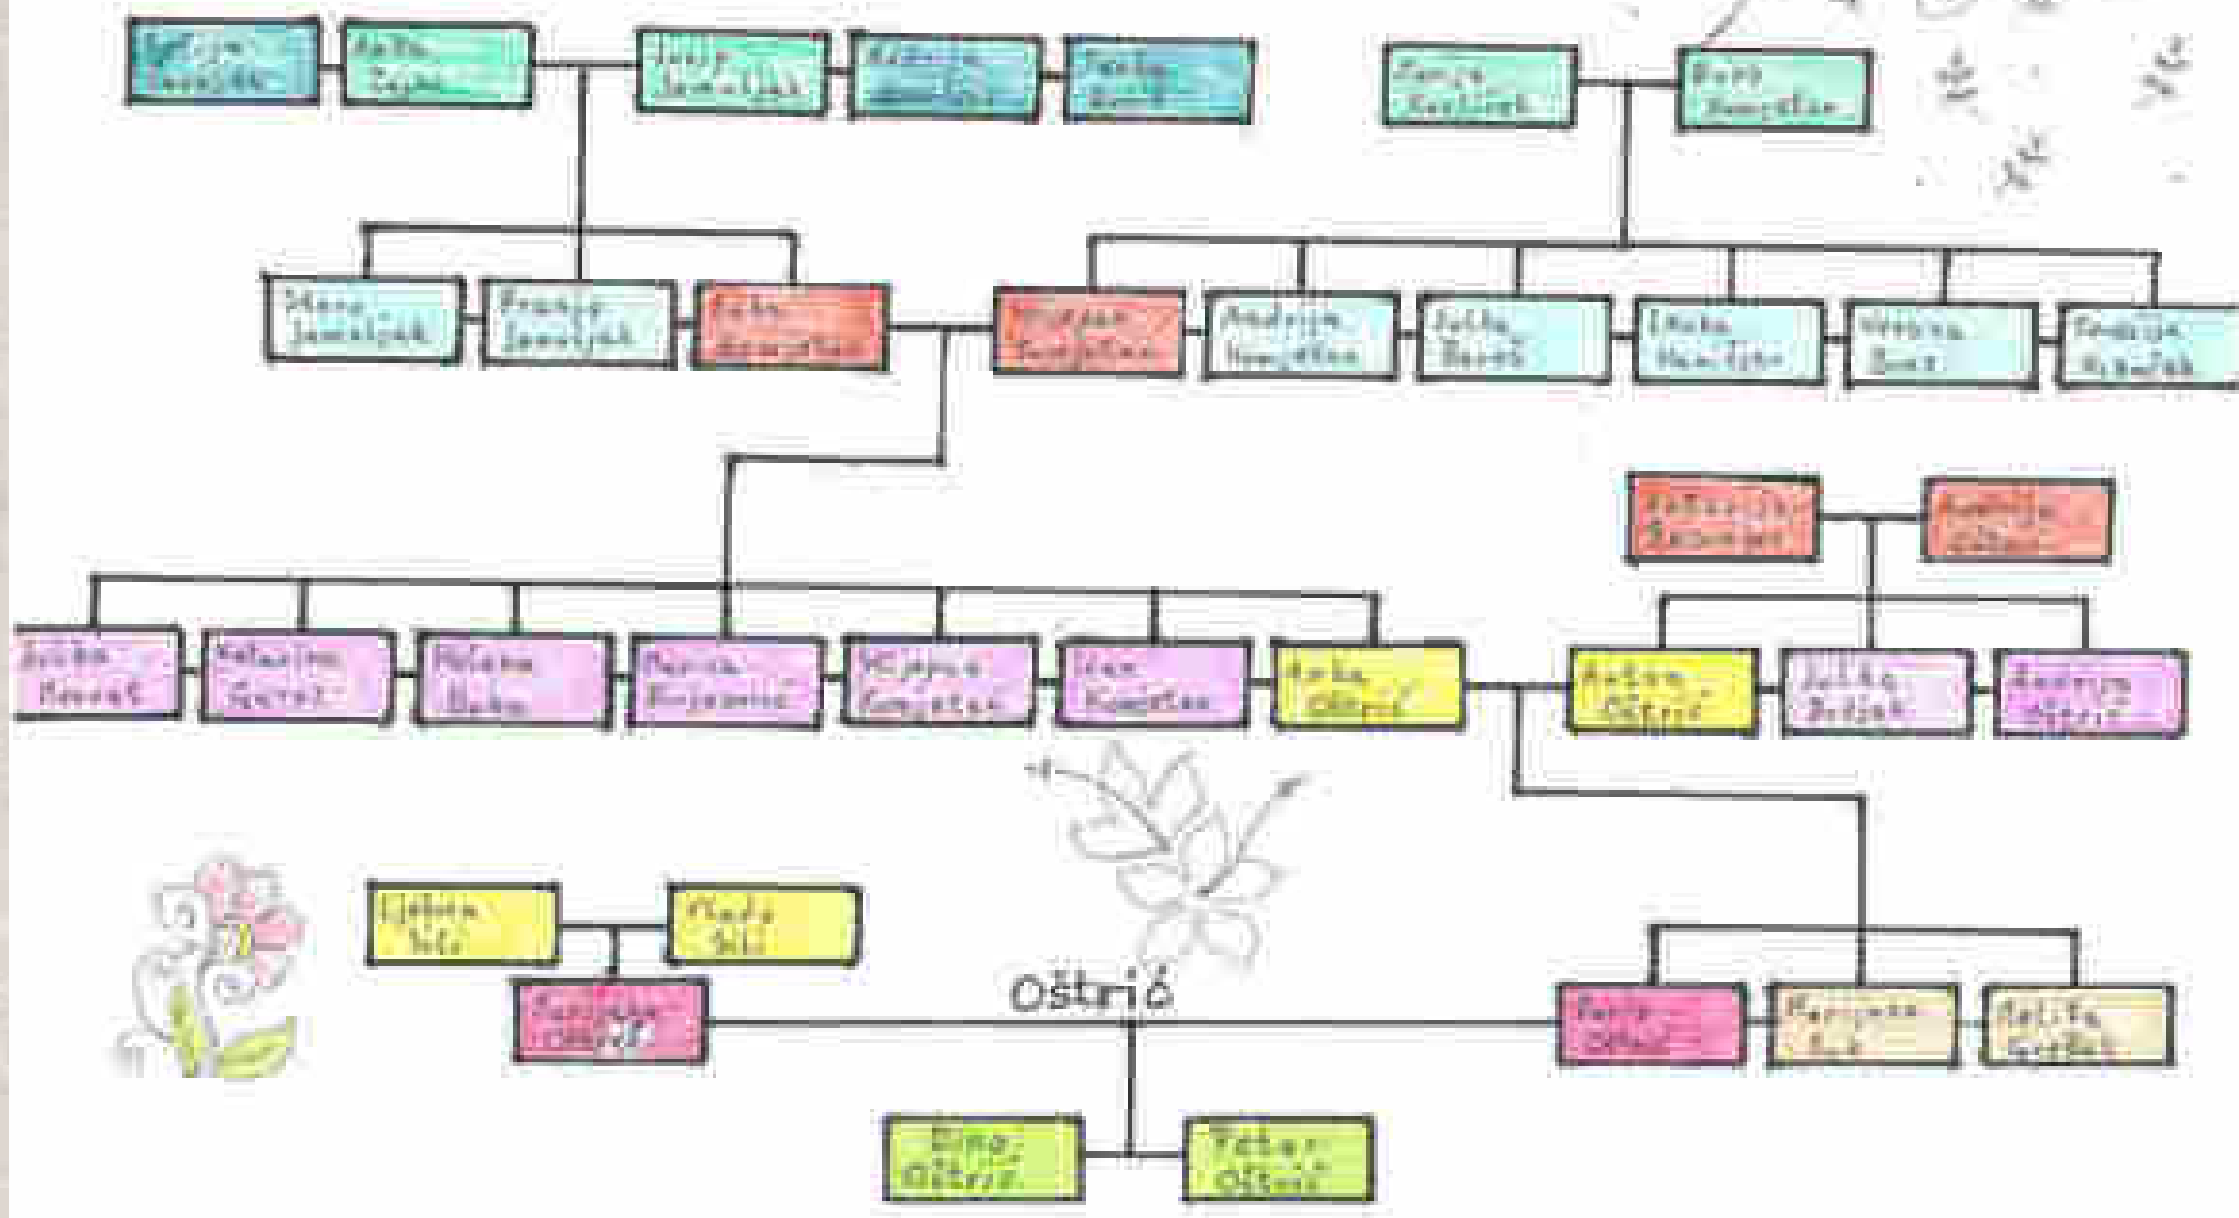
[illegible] Jambrek | Kata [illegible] | Josip Jambrek | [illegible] | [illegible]

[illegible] Kožulić | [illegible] Kovačić

Stevo Jambrek | Franjo Jambrek | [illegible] Kovačić | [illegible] Kovačić | Andrija Kovačić | Julka Barić | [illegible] Kovačić | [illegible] Baić | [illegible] Kovačić

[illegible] Kovačić | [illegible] Kovačić

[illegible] Kovač | Katarina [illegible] | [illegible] | Marija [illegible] | Mijo Kovačić | Ivan Kovačić | Anka Oštrić | Anton Oštrić | Julka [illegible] | Andrija Oštrić

Ljubica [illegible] | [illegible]

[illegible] Oštrić

Oštrić

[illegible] Oštrić | Marijana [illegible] | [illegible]

Dino Oštrić | Petar Oštrić